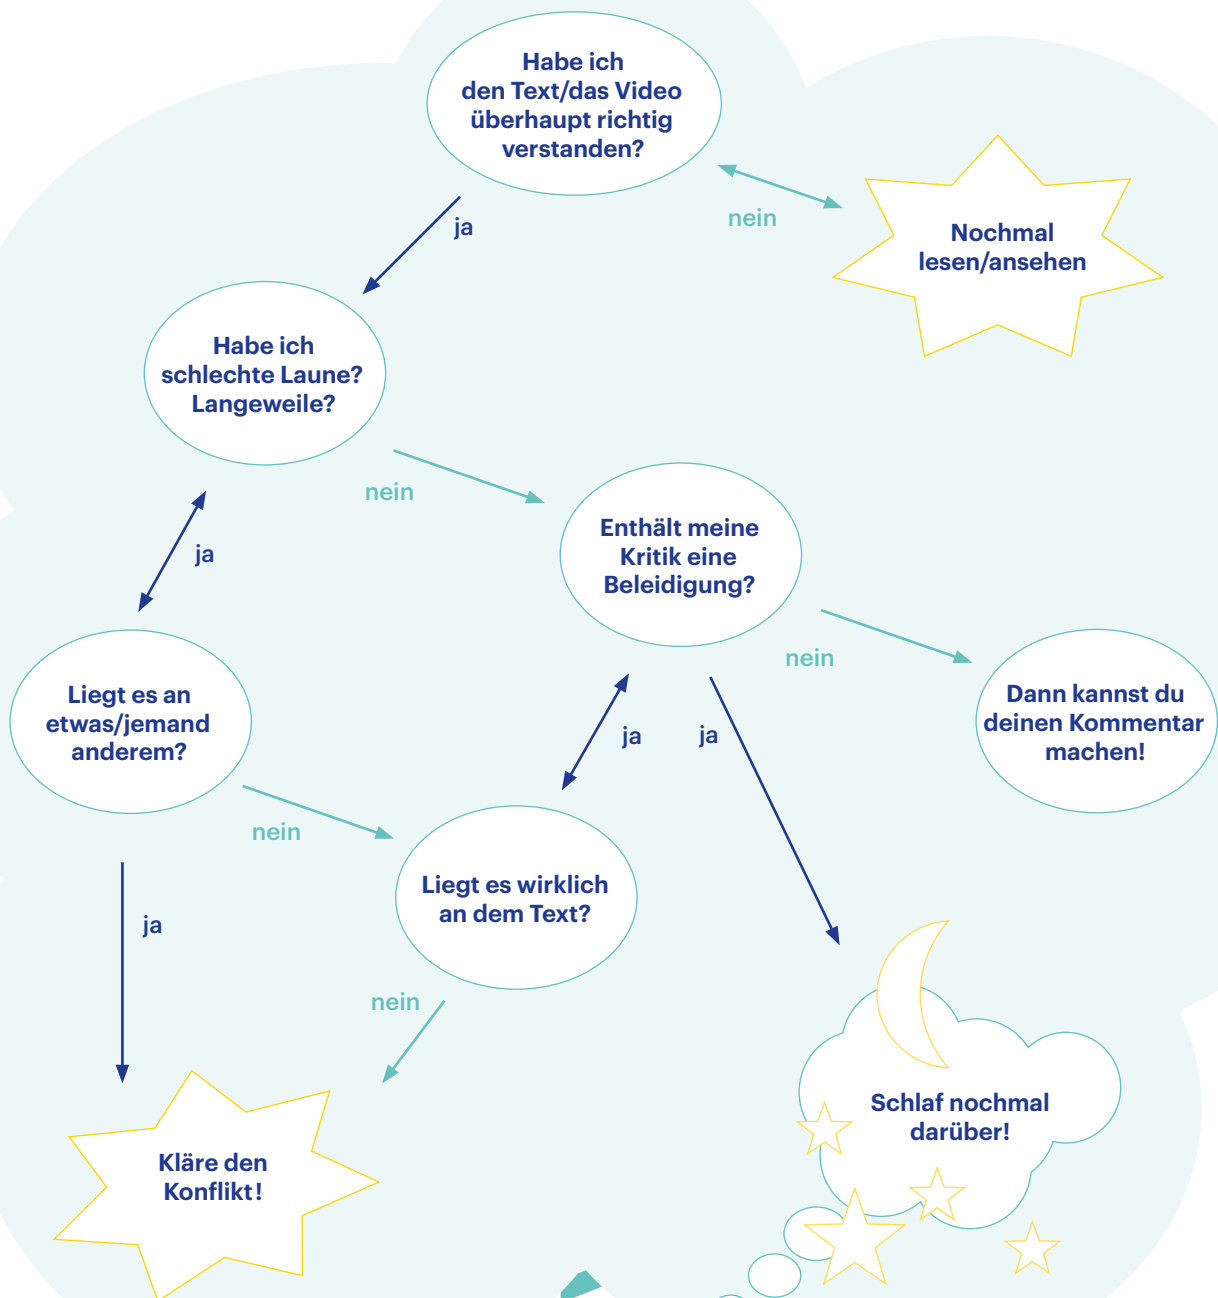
Habe ich den Text/das Video überhaupt richtig verstanden?

nein

Nochmal lesen/ansehen

ja

Habe ich schlechte Laune? Langeweile?

nein

Enthält meine Kritik eine Beleidigung?

ja

nein

Dann kannst du deinen Kommentar machen!

Liegt es an etwas/jemand anderem?

ja

ja

nein

Liegt es wirklich an dem Text?

ja

nein

Kläre den Konflikt!

Schlaf nochmal darüber!